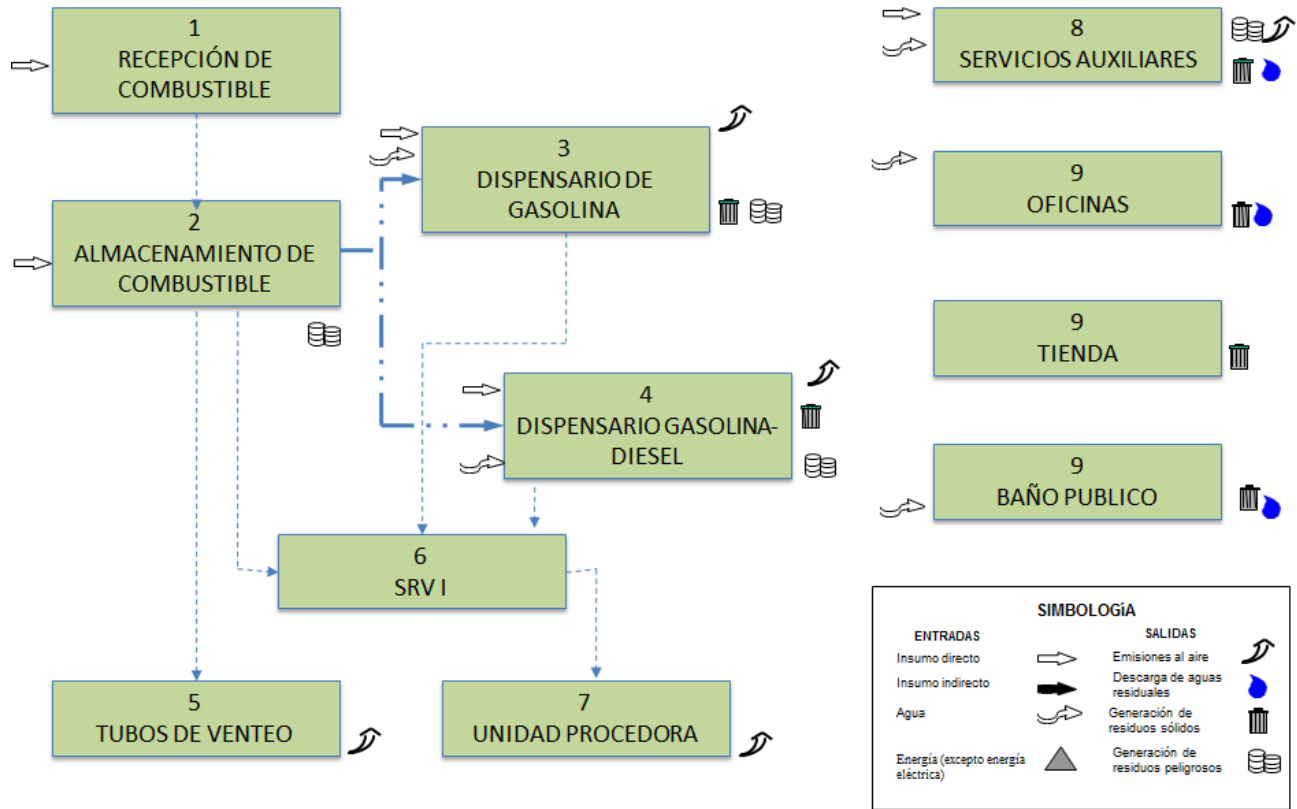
1
RECEPCIÓN DE COMBUSTIBLE

2
ALMACENAMIENTO DE COMBUSTIBLE

3
DISPENSARIO DE GASOLINA

4
DISPENSARIO GASOLINA-DIESEL

6
SRV I

5
TUBOS DE VENTEO

7
UNIDAD PROCEDORA

8
SERVICIOS AUXILIARES

9
OFICINAS

9
TIENDA

9
BAÑO PUBLICO

SIMBOLOGíA

ENTRADAS

Insumo directo

Insumo indirecto

Agua

Energía (excepto energía eléctrica)

SALIDAS

Emisiones al aire

Descarga de aguas residuales

Generación de residuos sólidos

Generación de residuos peligrosos